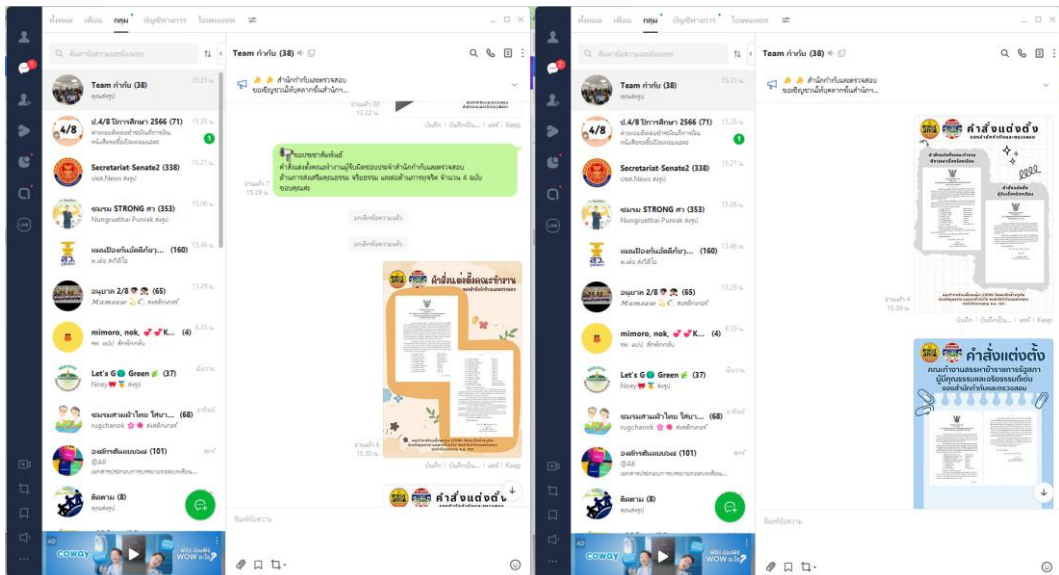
ทั้งหมด เพื่อน กลุ่ม บัญชีทางการ โอเพนแชท

ค้นหาชื่อหรือแชท

Team กำกับ (38)
คุณส่งรูป

ป.4/8 ปีการศึกษา 2566 (71)

Secretariat-Senate2 (338)

ชมรม STRONG สว (353)
Nungruethai Punrak ส่งรูป

(160)

อนุบาล 2/8 (65)

mimoro, nok, (4)

Let's G Green (37)

(68)

(101)
@All

ติดตาม (8)
คุณส่งรูป

AD
coway
WOW

Team กำกับ (38)

สำนักกำกับและตรวจสอบ

ขอประชาสัมพันธ์
คำสั่งแต่งตั้งคณะทำงานผู้รับผิดชอบประจำสำนักกำกับและตรวจสอบ ด้านการส่งเสริมคุณธรรม จริยธรรม และต่อต้านการทุจริต จำนวน 4 ฉบับ ขอบคุณค่ะ

คำสั่งแต่งตั้งคณะทำงาน

คำสั่งแต่งตั้ง

บันทึก | บันทึกเป็น... | แชร์ | Keep

พิมพ์ข้อความ

Team กำกับ (38)

คำสั่งแต่งตั้ง

คำสั่งแต่งตั้ง
คณะทำงานสรรหาข้าราชการรัฐสภา ผู้มีคุณธรรมและจริยธรรมดีเด่น ของสำนักกำกับและตรวจสอบ

บันทึก | บันทึกเป็น... | แชร์ | Keep

พิมพ์ข้อความ